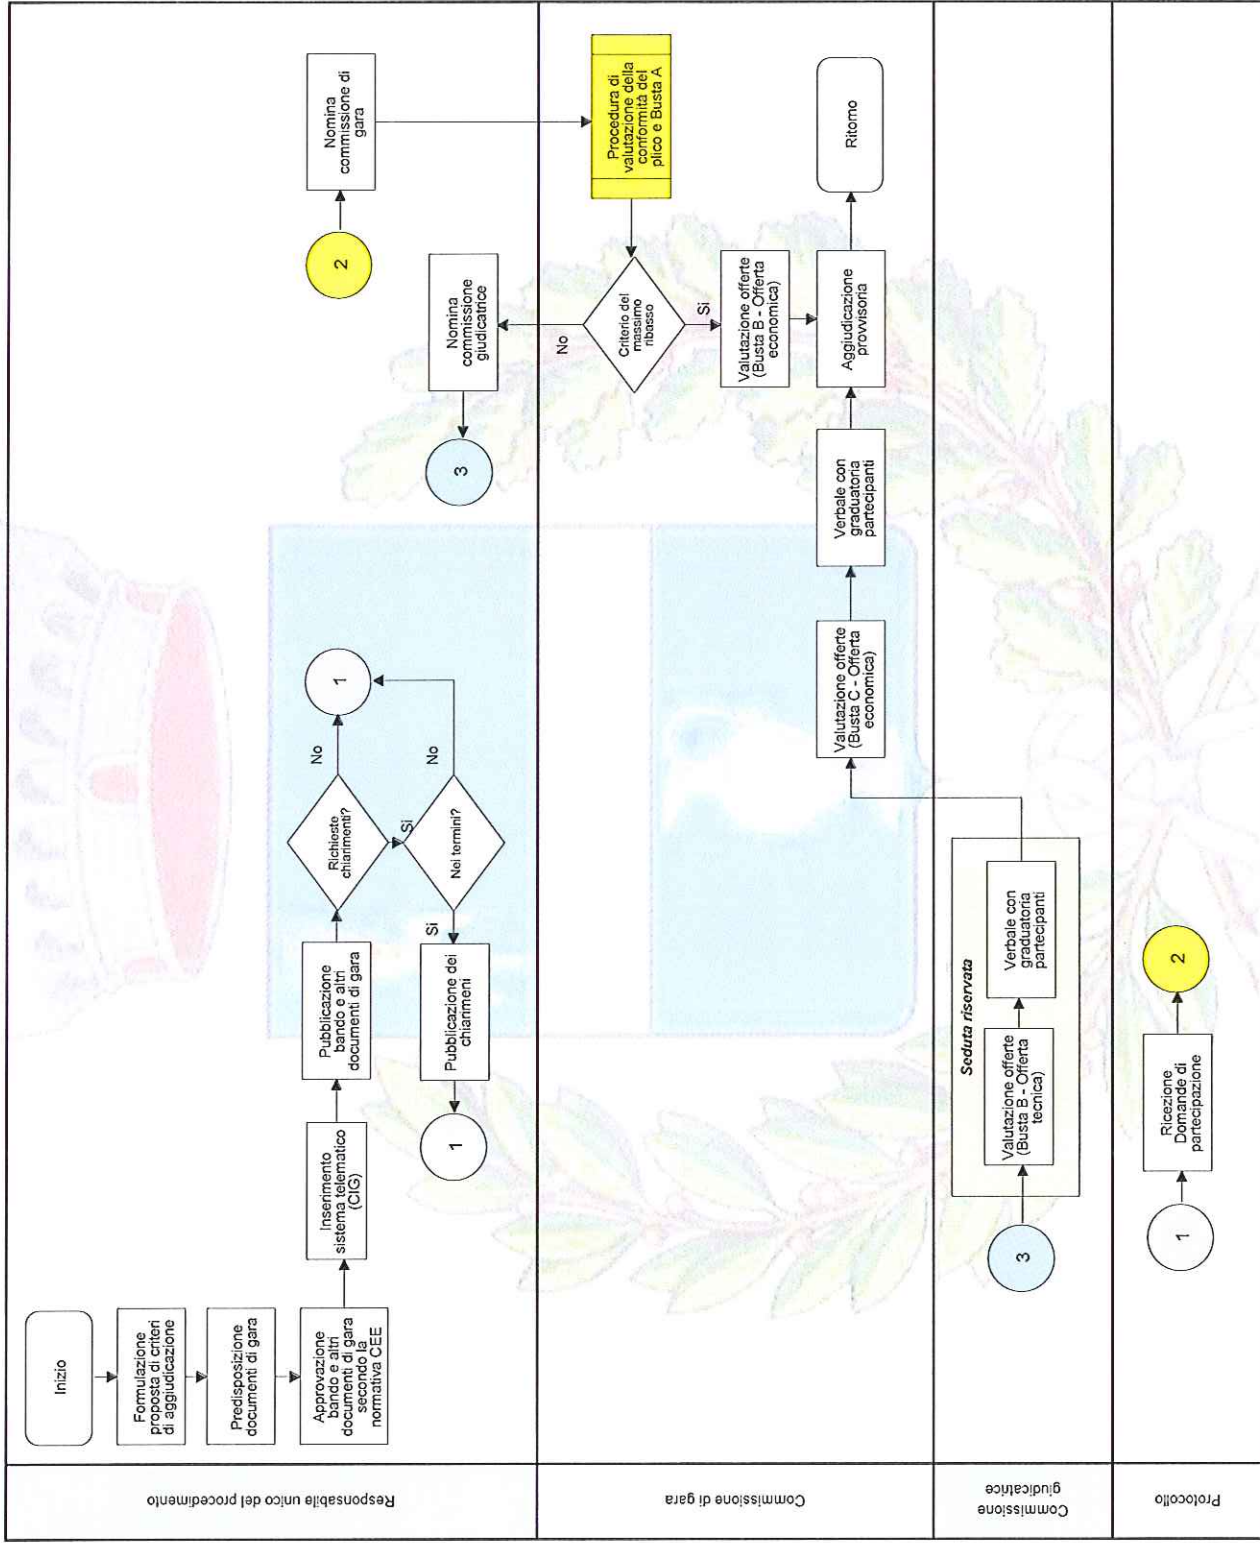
Responsabile unico del procedimento

Inizio

Formulazione proposta di criteri di aggiudicazione

Predisposizione documenti di gara

Approvazione bando e altri documenti di gara secondo la normativa CEE

Inserimento sistema telematico (CIG)

Pubblicazione bando e altri documenti di gara

Richieste chiarimenti?

No

Si

1

Nei termini?

No

Si

Pubblicazione dei chiarimenti

1

2

Nomina commissione di gara

Nomina commissione giudicatrice

3

Commissione di gara

Procedura di valutazione della conformità del plico e Busta A

Criterio del massimo ribasso

No

Si

Valutazione offerte (Busta B - Offerta economica)

Aggiudicazione provvisoria

Ritorno

Valutazione offerte (Busta C - Offerta economica)

Verbale con graduatoria partecipanti

Commissione giudicatrice

Seduta riservata

3

Valutazione offerte (Busta B - Offerta tecnica)

Verbale con graduatoria partecipanti

Protocollo

1

Ricezione Domande di partecipazione

2